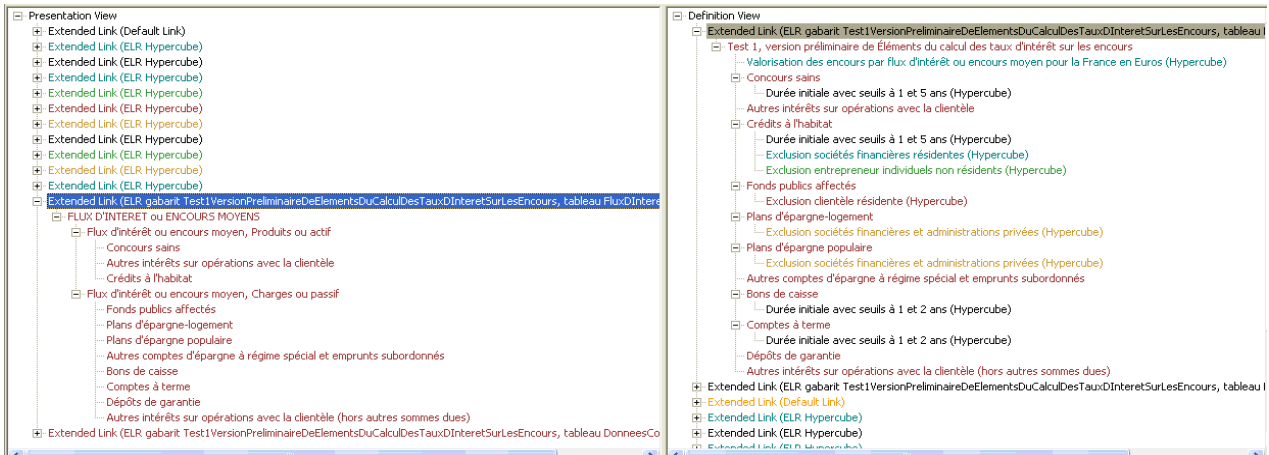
Presentation View
Extended Link (Default Link)
Extended Link (ELR Hypercube)
Extended Link (ELR Hypercube)
Extended Link (ELR Hypercube)
Extended Link (ELR Hypercube)
Extended Link (ELR Hypercube)
Extended Link (ELR Hypercube)
Extended Link (ELR Hypercube)
Extended Link (ELR Hypercube)
Extended Link (ELR Hypercube)
Extended Link (ELR Hypercube)
Extended Link (ELR gabarit Test1VersionPreliminaireDeElementsDuCalculDesTauxDInteretSurLesEncours, tableau FluxDIntere
FLUX D'INTERET ou ENCOURS MOYENS
Flux d'intérêt ou encours moyen, Produits ou actif
Concours sains
Autres intérêts sur opérations avec la clientèle
Crédits à l'habitat
Flux d'intérêt ou encours moyen, Charges ou passif
Fonds publics affectés
Plans d'épargne-logement
Plans d'épargne populaire
Autres comptes d'épargne à régime spécial et emprunts subordonnés
Bons de caisse
Comptes à terme
Dépôts de garantie
Autres intérêts sur opérations avec la clientèle (hors autres sommes dues)
Extended Link (ELR gabarit Test1VersionPreliminaireDeElementsDuCalculDesTauxDInteretSurLesEncours, tableau DonneesCo

Definition View
Extended Link (ELR gabarit Test1VersionPreliminaireDeElementsDuCalculDesTauxDInteretSurLesEncours, tableau I
Test 1, version préliminaire de Éléments du calcul des taux d'intérêt sur les encours
Valorisation des encours par flux d'intérêt ou encours moyen pour la France en Euros (Hypercube)
Concours sains
Durée initiale avec seuils à 1 et 5 ans (Hypercube)
Autres intérêts sur opérations avec la clientèle
Crédits à l'habitat
Durée initiale avec seuils à 1 et 5 ans (Hypercube)
Exclusion sociétés financières résidentes (Hypercube)
Exclusion entrepreneur individuels non résidents (Hypercube)
Fonds publics affectés
Exclusion clientèle résidente (Hypercube)
Plans d'épargne-logement
Exclusion sociétés financières et administrations privées (Hypercube)
Plans d'épargne populaire
Exclusion sociétés financières et administrations privées (Hypercube)
Autres comptes d'épargne à régime spécial et emprunts subordonnés
Bons de caisse
Durée initiale avec seuils à 1 et 2 ans (Hypercube)
Comptes à terme
Durée initiale avec seuils à 1 et 2 ans (Hypercube)
Dépôts de garantie
Autres intérêts sur opérations avec la clientèle (hors autres sommes dues)
Extended Link (ELR gabarit Test1VersionPreliminaireDeElementsDuCalculDesTauxDInteretSurLesEncours, tableau I
Extended Link (Default Link)
Extended Link (ELR Hypercube)
Extended Link (ELR Hypercube)
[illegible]